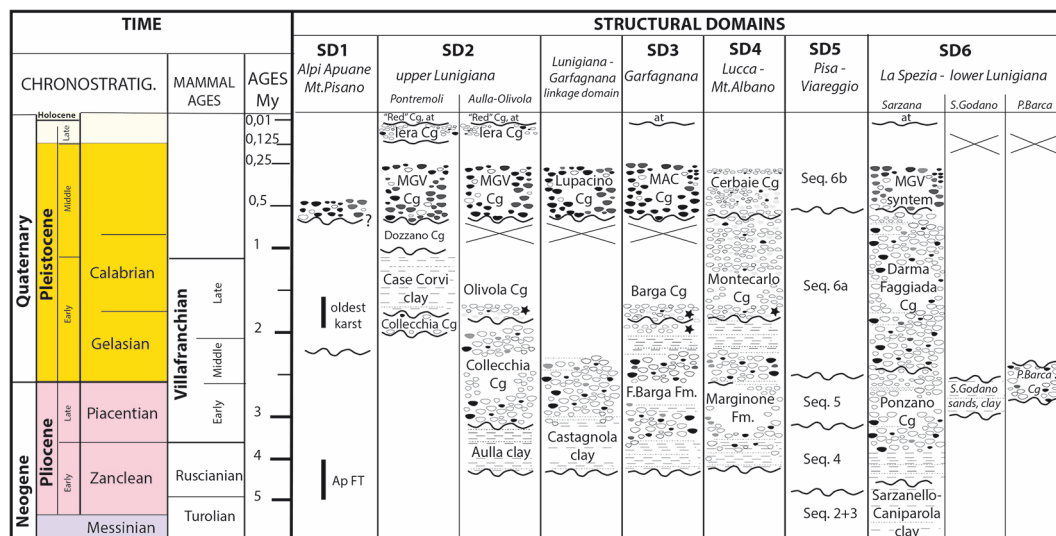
TIME

STRUCTURAL DOMAINS

| CHRONOSTRATIG. | | | | MAMMAL AGES | | AGES My | SD1 Alpi Apuane Mt.Pisano | SD2 upper Lunigiana Pontremoli | SD2 Aulla-Olivola | Lunigiana - Garfagnana linkage domain | SD3 Garfagnana | SD4 Lucca - Mt.Albano | SD5 Pisa - Viareggio | SD6 La Spezia - lower Lunigiana Sarzana | S.Godano | P.Barca |
|---|---|---|---|---|---|---|---|---|---|---|---|---|---|---|---|---|
| Quaternary | Holocene | | | | | 0,01 | | "Red" Cg, at Iera Cg | "Red" Cg, at Iera Cg | | at | | | at | | |
| | Pleistocene | Late | | | | 0,125 | | | | | | | | | | |
| | | Middle | | | | 0,25 | | MGV Cg | MGV Cg | Lupacino Cg | MAC Cg | Cerbaie Cg | Seq. 6b | MGV syntem | | |
| | | | | | | 0,5 | ? | Dozzano Cg | | | | | | | | |
| | | Early | Calabrian | Villafranchian | Late | 1 | oldest karst | Case Corvi clay | Olivola Cg | | Barga Cg | Montecarlo Cg | Seq. 6a | Darma Faggiada Cg | | |
| | | | Gelasian | | Middle | 2 | | Collecchia Cg | Collecchia Cg | | | | | | | |
| Neogene | Pliocene | Late | Piacentian | | Early | 3 | | | | Castagnola clay | F.Barga Fm. | Marginone Fm. | Seq. 5 | Ponzano Cg | S.Godano sands, clay | P.Barca Cg |
| | | Early | Zanclean | Ruscinian | | 4 | Ap FT | | Aulla clay | | | | Seq. 4 | | | |
| | | | | Turolian | | 5 | | | | | | | Seq. 2+3 | Sarzanello-Caniparola clay | | |
| | | | Messinian | | | | | | | | | | | | | |